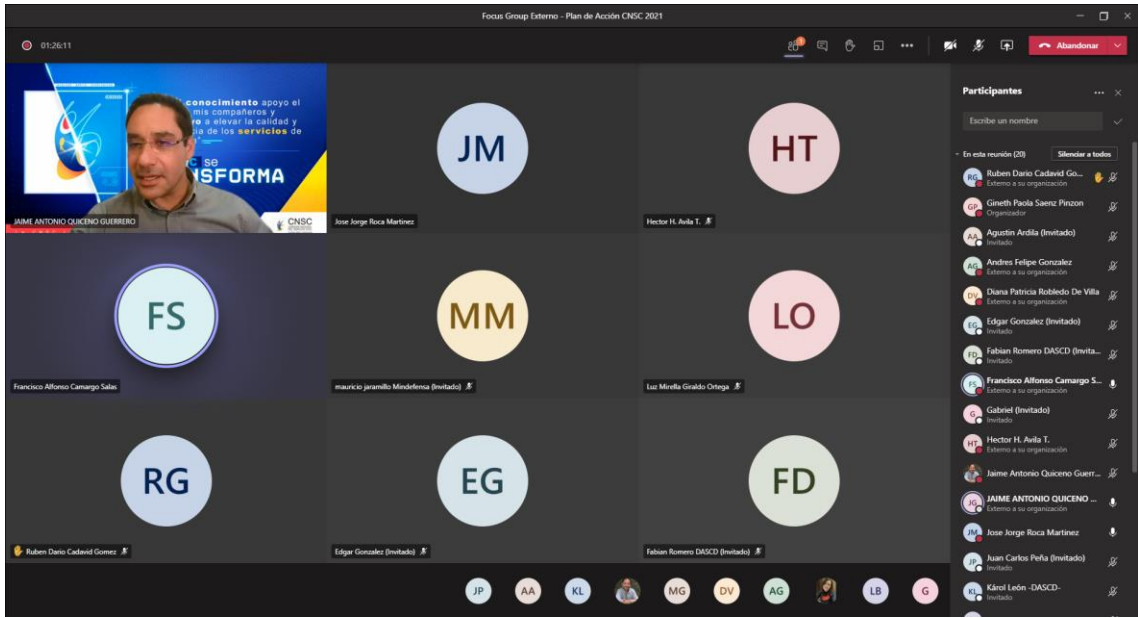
Focus Group Externo - Plan de Acción CNSC 2021

01:26:11

Abandonar

conocimiento apoyo el mis compañeros y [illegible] a elevar la calidad y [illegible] de los servicios de

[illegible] se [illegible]SFORMA

CNSC

JAIME ANTONIO QUICENO GUERRERO

JM
Jose Jorge Roca Martinez

HT
Hector H. Avila T.

FS
Francisco Alfonso Camargo Salas

MM
mauricio jaramillo Mindefensa (Invitado)

LO
Luz Mirella Giraldo Ortega

RG
Ruben Dario Cadavid Gomez

EG
Edgar Gonzalez (Invitado)

FD
Fabian Romero DASCD (Invitado)

JP AA KL MG DV AG LB G

Participantes

Escribe un nombre

En esta reunión (20)
Silenciar a todos

Ruben Dario Cadavid Go...
Externo a su organización

Gineth Paola Saenz Pinzon
Organizador

Agustin Ardila (Invitado)
Invitado

Andres Felipe Gonzalez
Externo a su organización

Diana Patricia Robledo De Villa
Externo a su organización

Edgar Gonzalez (Invitado)
Invitado

Fabian Romero DASCD (Invita...
Invitado

Francisco Alfonso Camargo S...
Externo a su organización

Gabriel (Invitado)
Invitado

Hector H. Avila T.
Externo a su organización

Jaime Antonio Quiceno Guerr...

JAIME ANTONIO QUICENO ...
Externo a su organización

Jose Jorge Roca Martinez

Juan Carlos Peña (Invitado)
Invitado

Károl León -DASCD-
Invitado